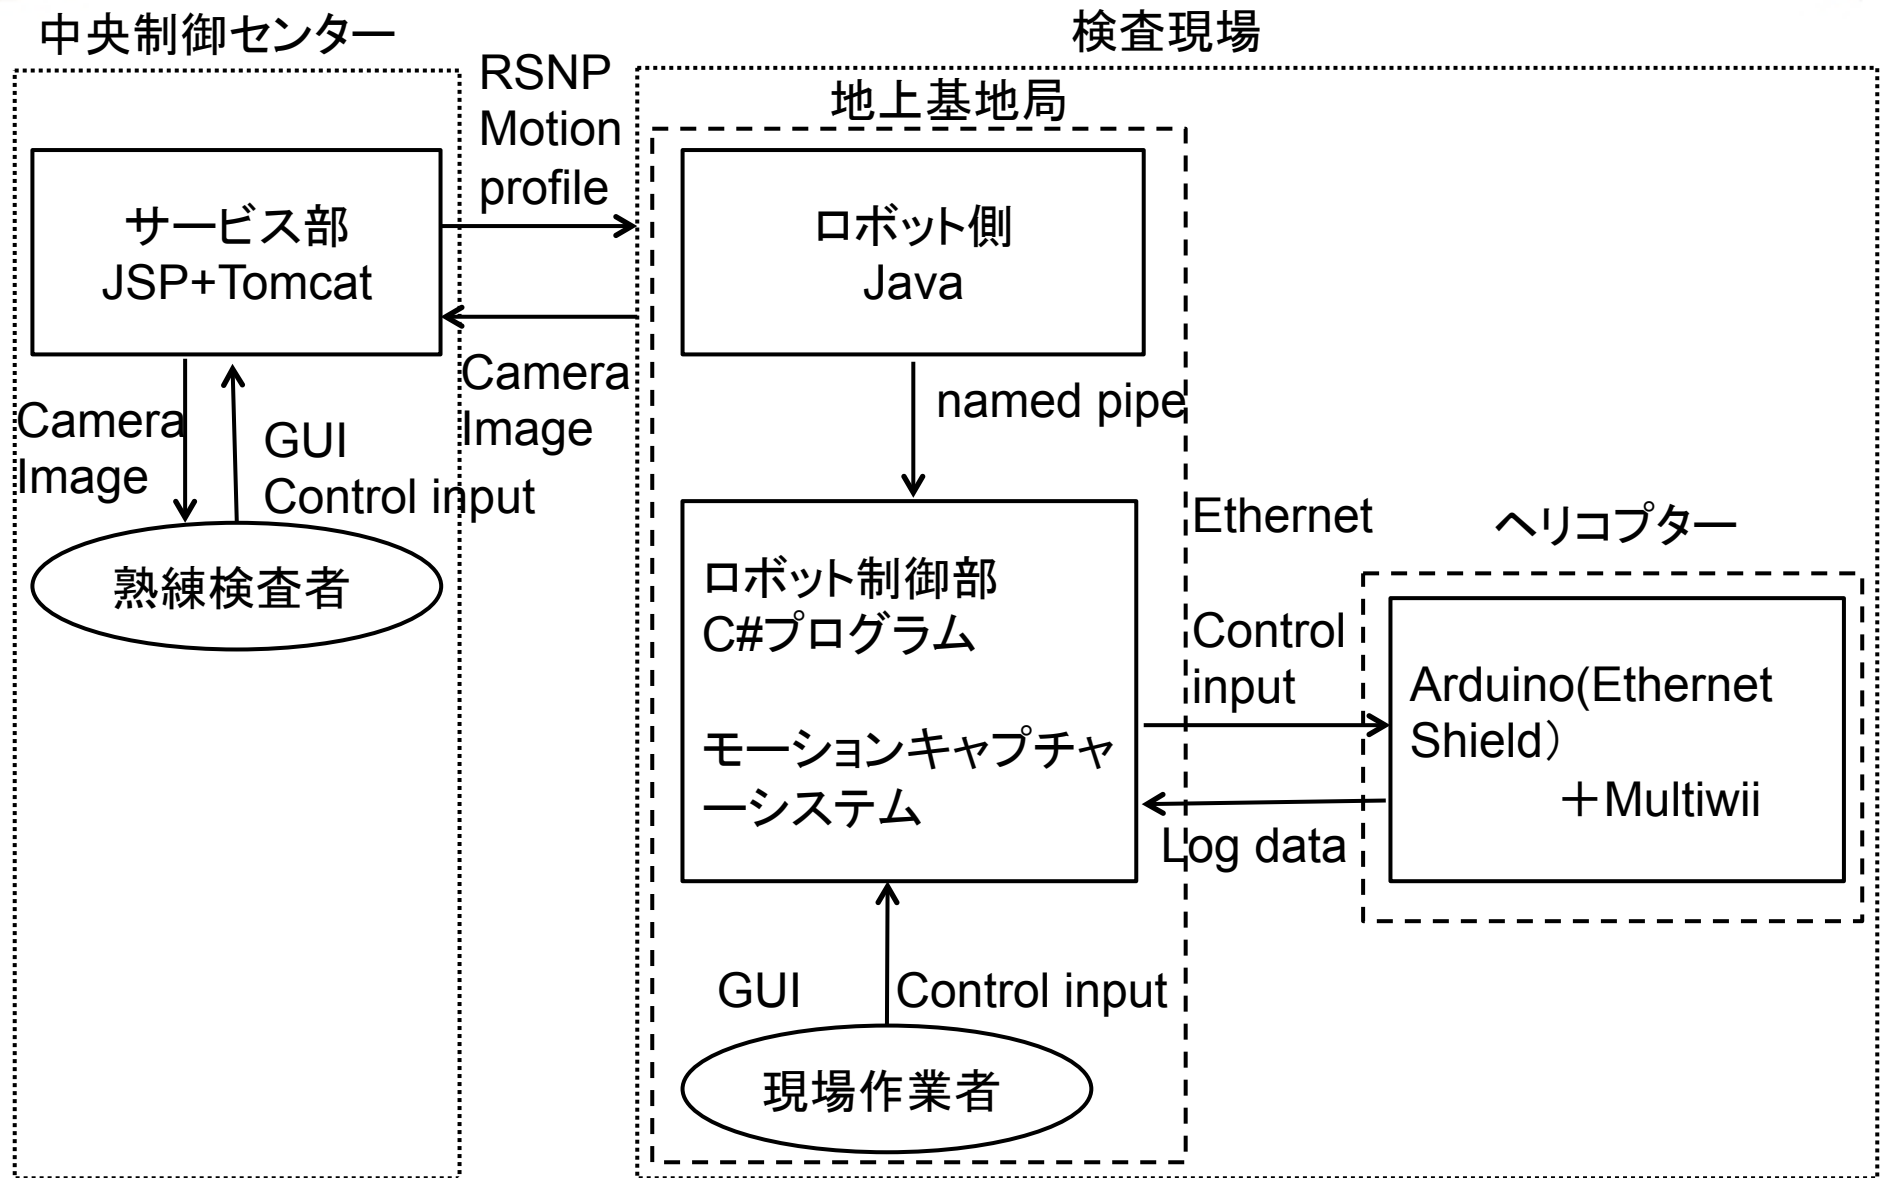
中央制御センター

検査現場

RSNP
Motion
profile

地上基地局

サービス部
JSP+Tomcat

ロボット側
Java

Camera
Image

named pipe

Camera
Image

GUI
Control input

Ethernet

ヘリコプター

熟練検査者

ロボット制御部
C#プログラム

モーションキャプチャーシステム

Control
input

Arduino(Ethernet
Shield）
＋Multiwii

Log data

GUI

Control input

現場作業者